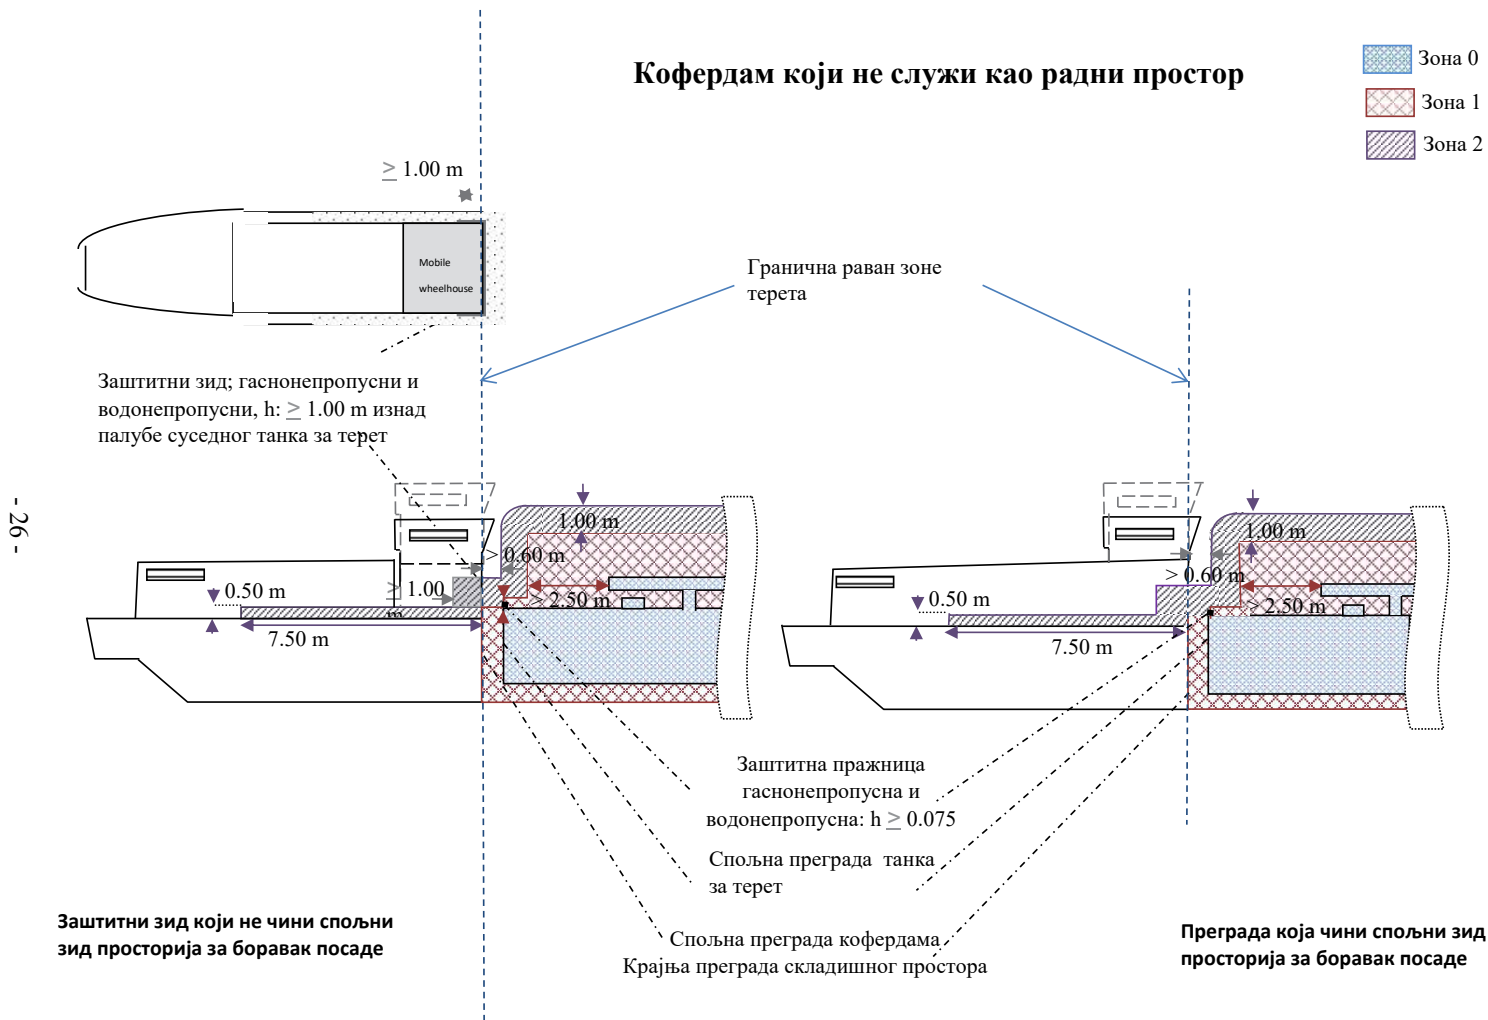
Кофердам који не служи као радни простор

Зона 0
Зона 1
Зона 2

$\geq$ 1.00 m

Mobile wheelhouse

Гранична раван зоне терета

Заштитни зид; гаснонепропусни и водонепропусни, h: $\geq$ 1.00 m изнад палубе суседног танка за терет

- 26 -

1.00 m
> 0.60 m
0.50 m
$\geq$ 1.00 m
> 2.50 m
7.50 m

1.00 m
> 0.60 m
0.50 m
> 2.50 m
7.50 m

Заштитна пражница гаснонепропусна и водонепропусна: h $\geq$ 0.075

Спољна преграда танка за терет

Спољна преграда кофердама
Крајња преграда складишног простора

Заштитни зид који не чини спољни зид просторија за боравак посаде

Преграда која чини спољни зид просторија за боравак посаде